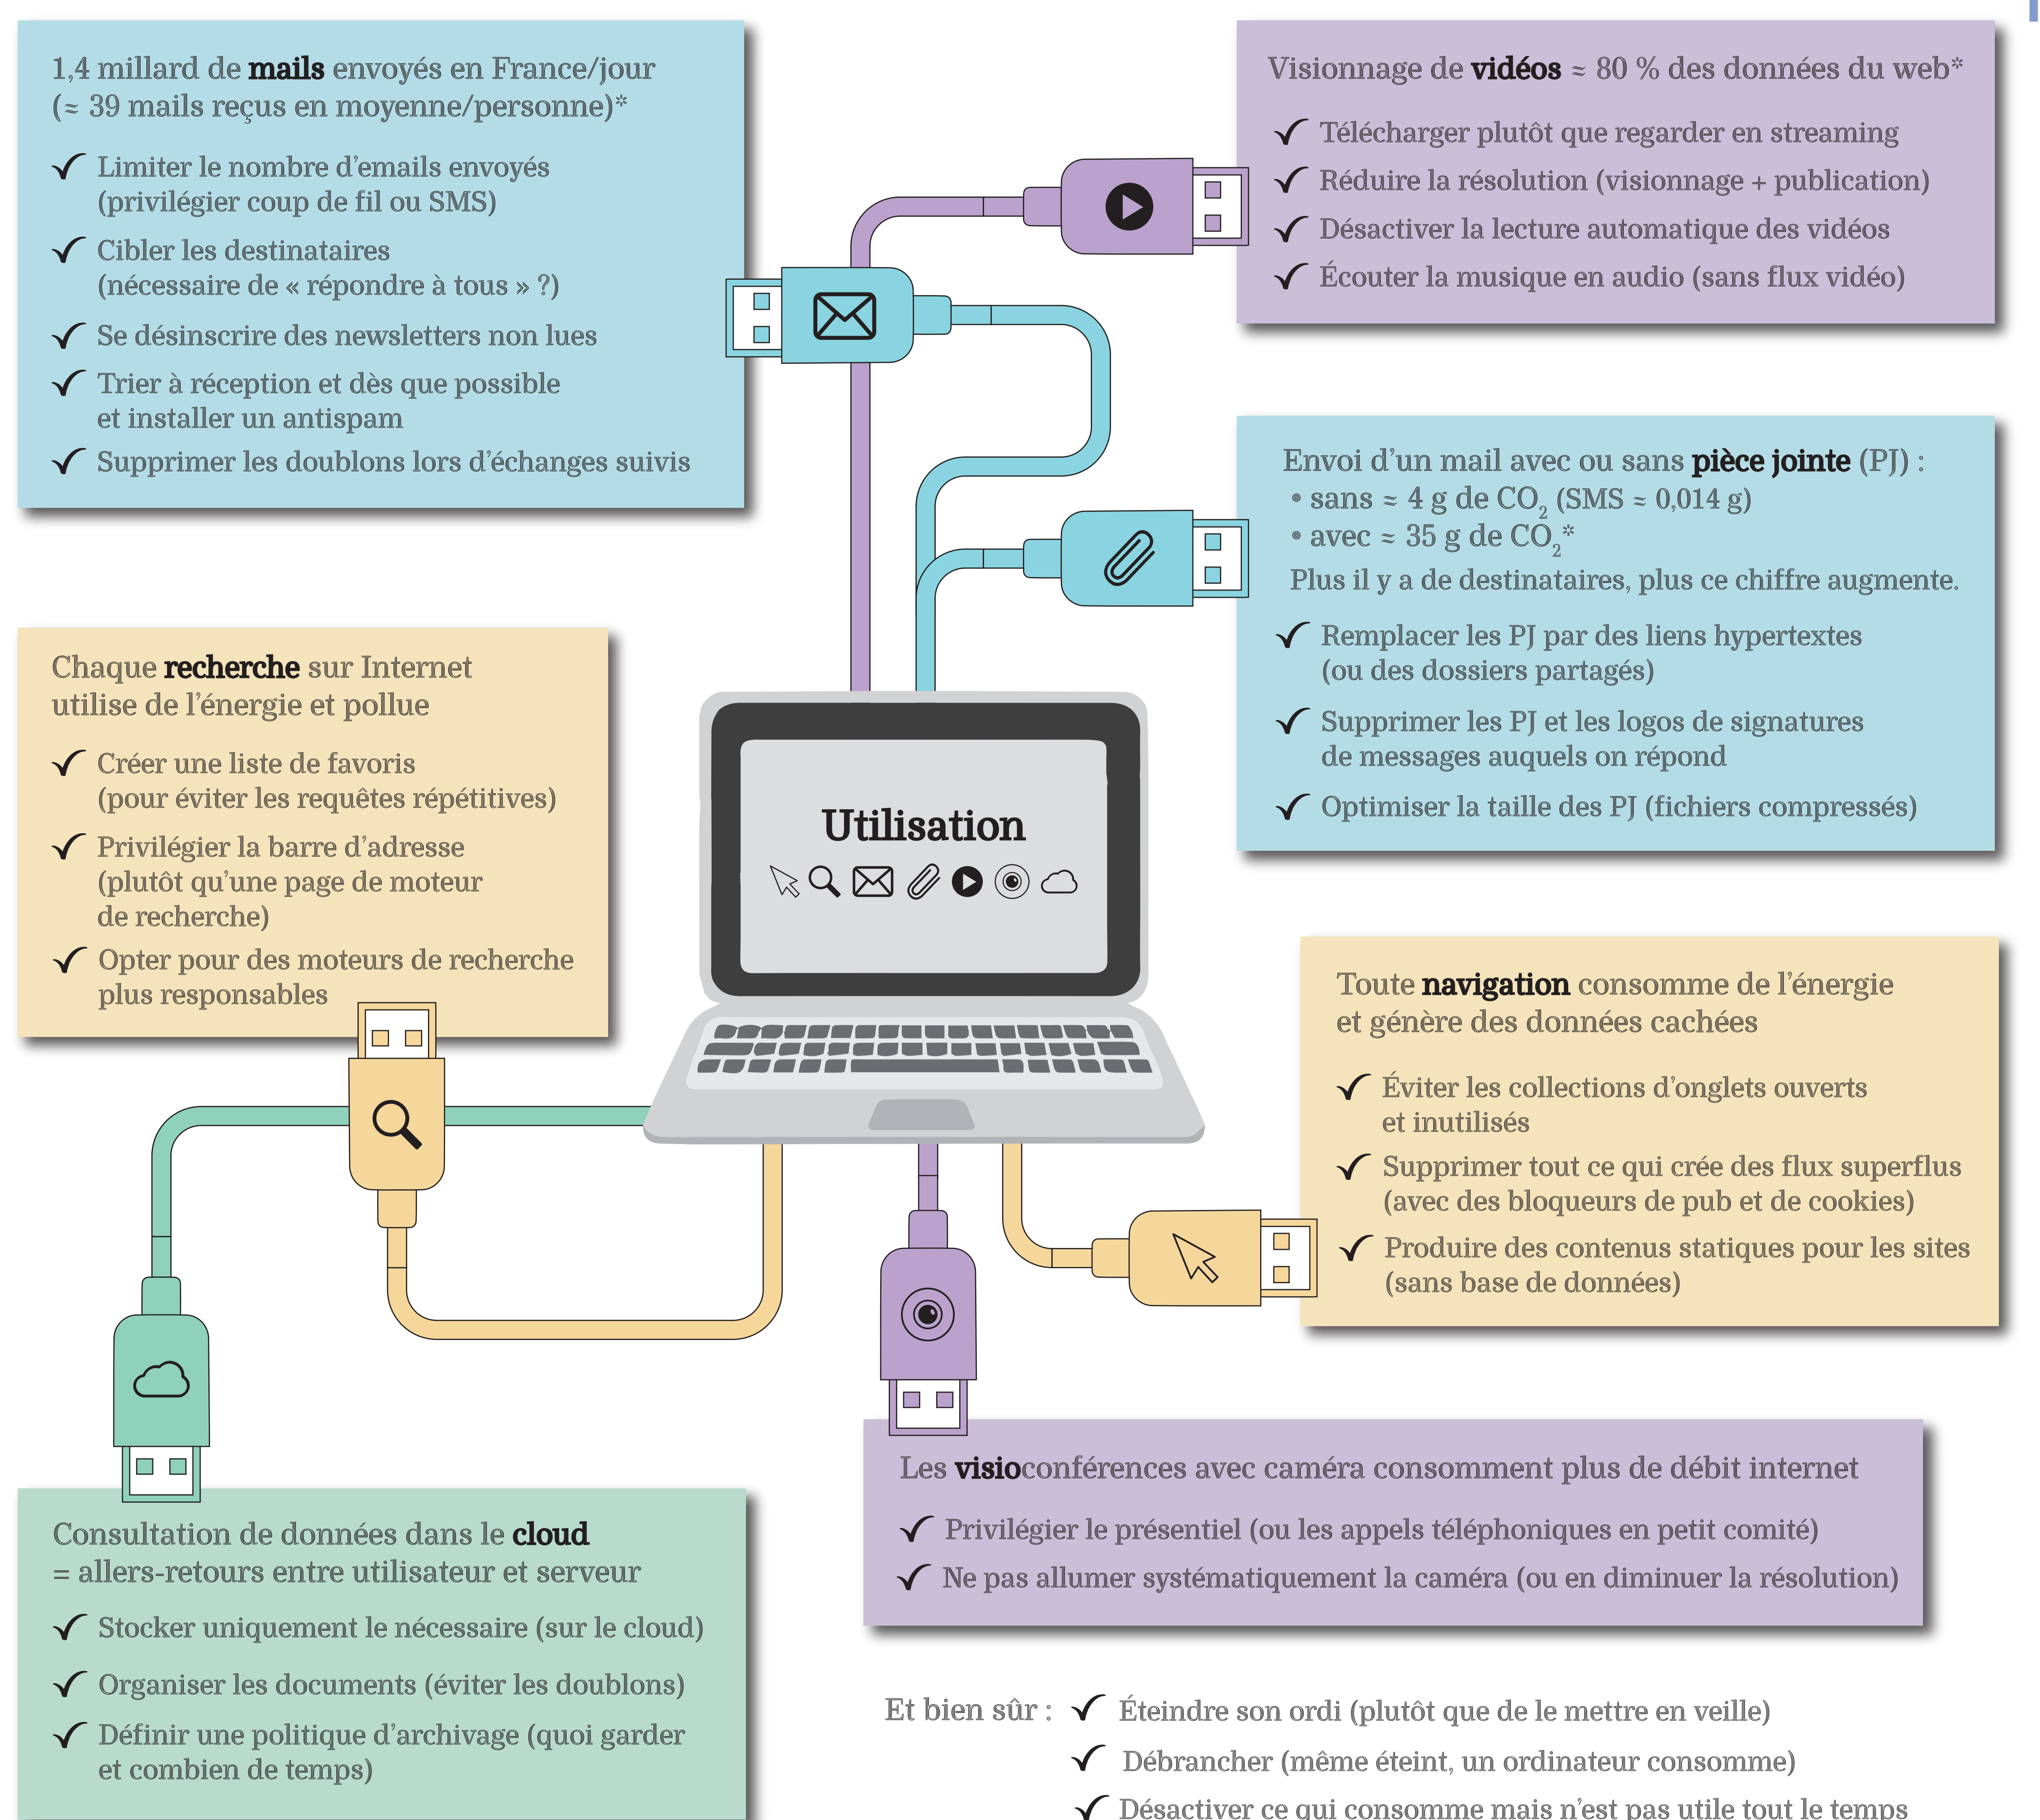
1,4 millard de **mails** envoyés en France/jour (≈ 39 mails reçus en moyenne/personne)*

✓ Limiter le nombre d'emails envoyés (privilégier coup de fil ou SMS)
✓ Cibler les destinataires (nécessaire de « répondre à tous » ?)
✓ Se désinscrire des newsletters non lues
✓ Trier à réception et dès que possible et installer un antispam
✓ Supprimer les doublons lors d'échanges suivis

Visionnage de **vidéos** ≈ 80 % des données du web*

✓ Télécharger plutôt que regarder en streaming
✓ Réduire la résolution (visionnage + publication)
✓ Désactiver la lecture automatique des vidéos
✓ Écouter la musique en audio (sans flux vidéo)

Envoi d'un mail avec ou sans **pièce jointe** (PJ) :
• sans ≈ 4 g de $CO_2$ (SMS ≈ 0,014 g)
• avec ≈ 35 g de $CO_2$*
Plus il y a de destinataires, plus ce chiffre augmente.

✓ Remplacer les PJ par des liens hypertextes (ou des dossiers partagés)
✓ Supprimer les PJ et les logos de signatures de messages auxquels on répond
✓ Optimiser la taille des PJ (fichiers compressés)

Chaque **recherche** sur Internet utilise de l'énergie et pollue

✓ Créer une liste de favoris (pour éviter les requêtes répétitives)
✓ Privilégier la barre d'adresse (plutôt qu'une page de moteur de recherche)
✓ Opter pour des moteurs de recherche plus responsables

Utilisation

Toute **navigation** consomme de l'énergie et génère des données cachées

✓ Éviter les collections d'onglets ouverts et inutilisés
✓ Supprimer tout ce qui crée des flux superflus (avec des bloqueurs de pub et de cookies)
✓ Produire des contenus statiques pour les sites (sans base de données)

Les **visio**conférences avec caméra consomment plus de débit internet

✓ Privilégier le présentiel (ou les appels téléphoniques en petit comité)
✓ Ne pas allumer systématiquement la caméra (ou en diminuer la résolution)

Consultation de données dans le **cloud** = allers-retours entre utilisateur et serveur

✓ Stocker uniquement le nécessaire (sur le cloud)
✓ Organiser les documents (éviter les doublons)
✓ Définir une politique d'archivage (quoi garder et combien de temps)

Et bien sûr : ✓ Éteindre son ordi (plutôt que de le mettre en veille)
✓ Débrancher (même éteint, un ordinateur consomme)
✓ Désactiver ce qui consomme mais n'est pas utile tout le temps